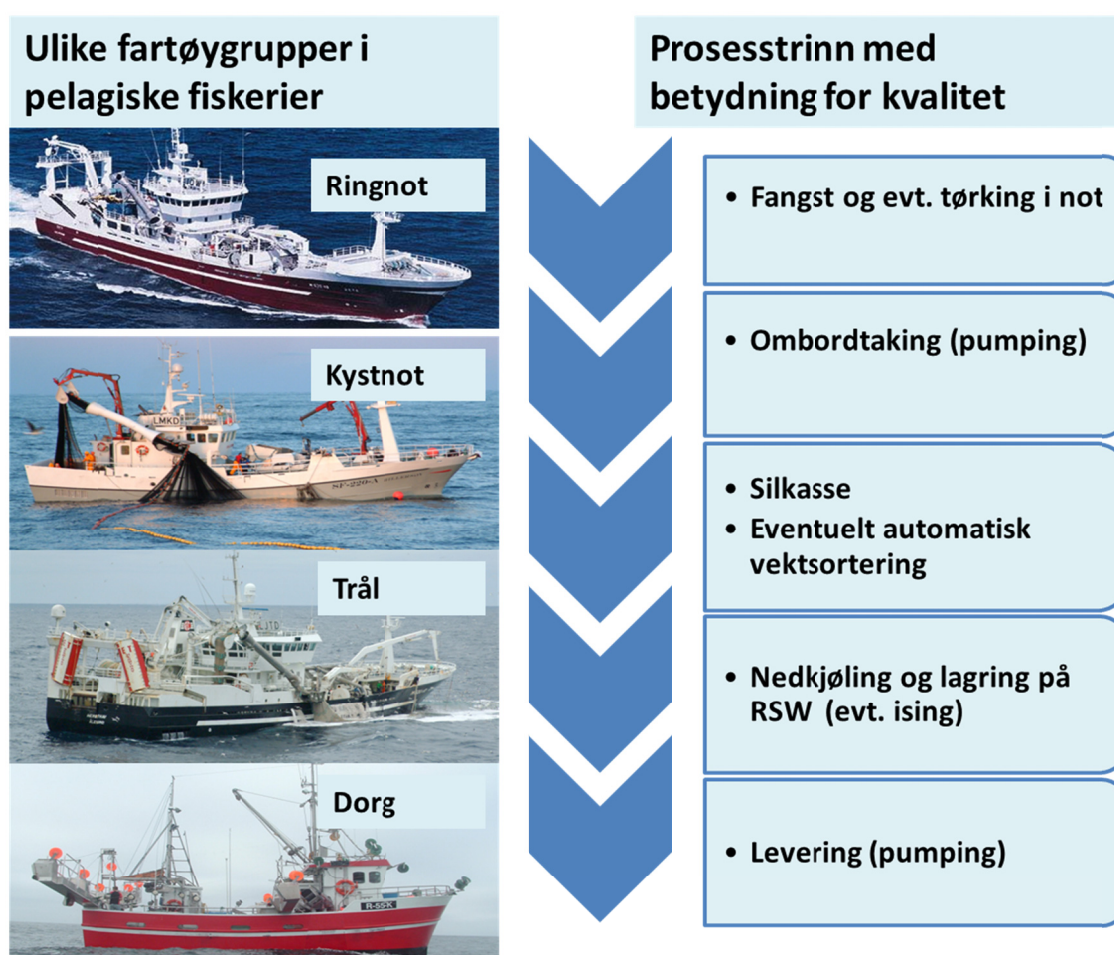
Ulike fartøygrupper i pelagiske fiskerier

Ringnot

Kystnot

LMKD

SF-229-A

Trål

Dorg

R-55K

Prosesstrinn med betydning for kvalitet

• Fangst og evt. tørking i not

• Ombordtaking (pumping)

• Silkasse
• Eventuelt automatisk vektsortering

• Nedkjøling og lagring på RSW (evt. ising)

• Levering (pumping)